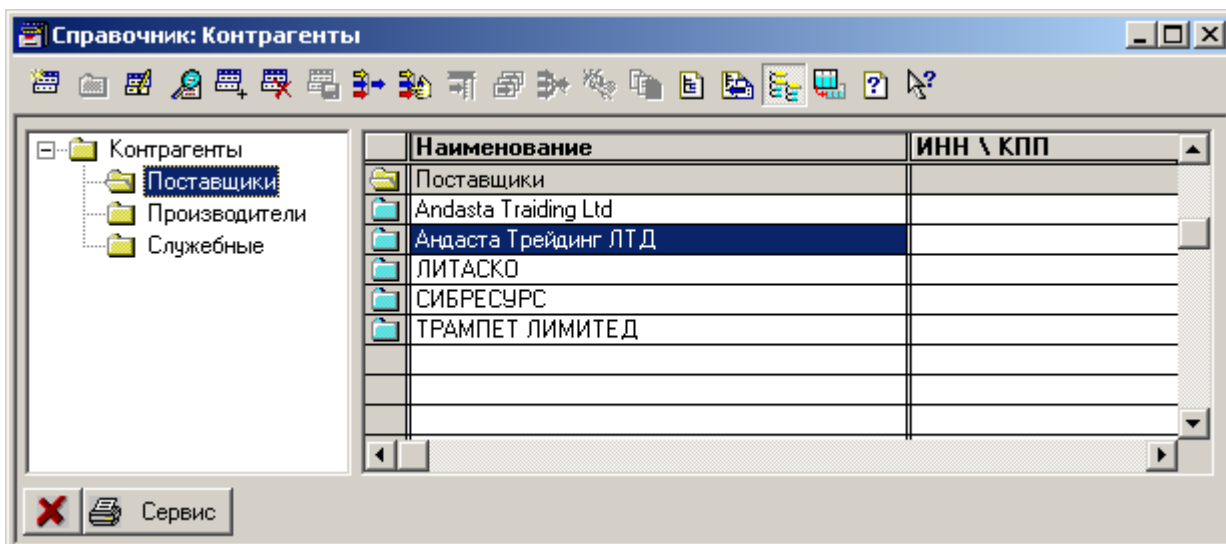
Справочник: Контрагенты

Контрагенты
Поставщики
Производители
Служебные

| Наименование | ИНН \ КПП |
|---|---|
| Поставщики | |
| Andasta Traiding Ltd | |
| Андаста Трейдинг ЛТД | |
| ЛИТАСКО | |
| СИБРЕСУРС | |
| ТРАМПЕТ ЛИМИТЕД | |

Сервис